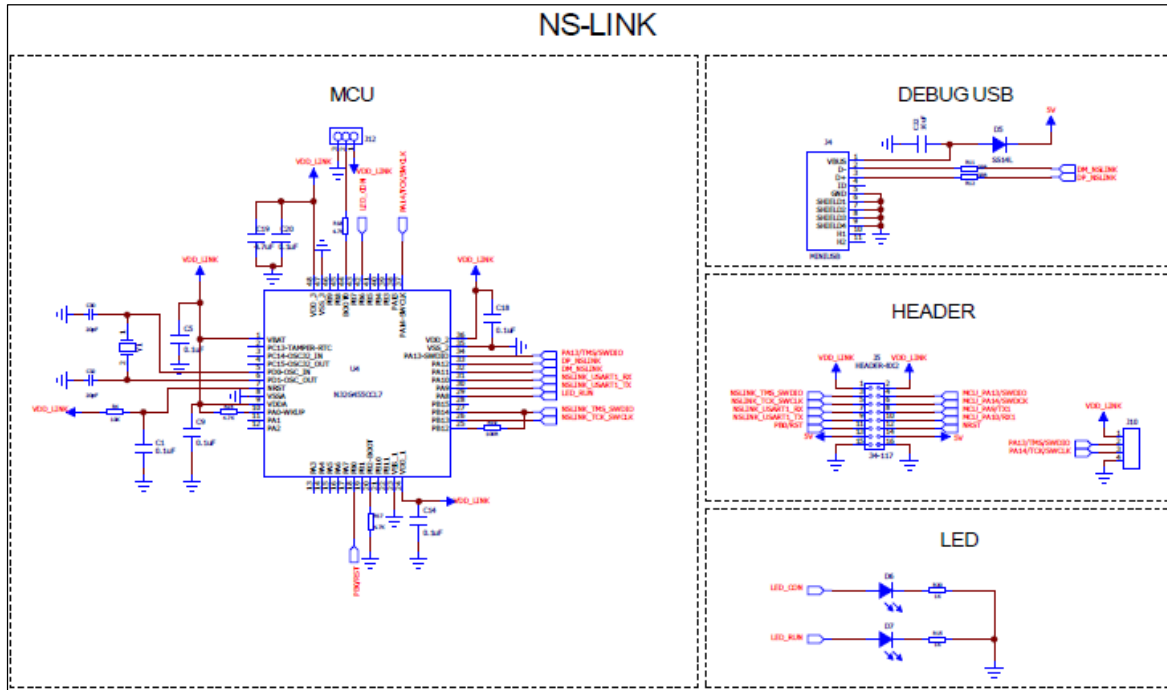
NS-LINK

MCU

J12

VDD_LINK

VDD_LINK

LED_COM

PA14/TCK/SWCLK

C19

C20

4.7uF

0.1uF

VDD_LINK

VDD_LINK

C18

0.1uF

C5

0.1uF

VBAT
PC13-TAMPER-RTC
PC14-OSC32_IN
PC15-OSC32_OUT
PD0-OSC_IN
PD1-OSC_OUT
NRST
VSSA
VDDA
PA0-WKUP
PA1
PA2

U4

N32G455CCL7

VDD_2
VSS_2
PA13-SWDIO
PA12
PA11
PA10
PA9
PA8
PB15
PB14
PB13
PB12

PA13/TMS/SWDIO
DP_NSLINK
DM_NSLINK
NSLINK_USART1_RX
NSLINK_USART1_TX
LED_RUN

NSLINK_TMS_SWDIO
NSLINK_TCK_SWCLK

VDD_LINK

C1

0.1uF

C9

0.1uF

VDD_LINK

C14

0.1uF

PB0/RST

DEBUG USB

J4

VBUS
D-
D+
ID
GND
SHIELD1
SHIELD2
SHIELD3
SHIELD4
H1
H2

MINIUSB

C32

D5

SS14L

5V

DM_NSLINK
DP_NSLINK

HEADER

VDD_LINK

J5

HEADER-IDC2

VDD_LINK

NSLINK_TMS_SWDIO
NSLINK_TCK_SWCLK
NSLINK_USART1_RX
NSLINK_USART1_TX
PB0/RST

5V

34-117

MCU_PA13/SWDIO
MCU_PA14/SWCLK
MCU_PA9/TX1
MCU_PA10/RX1
NRST

5V

VDD_LINK

J10

PA13/TMS/SWDIO
PA14/TCK/SWCLK

LED

LED_COM

D6

LED_RUN

D7

1K

1K